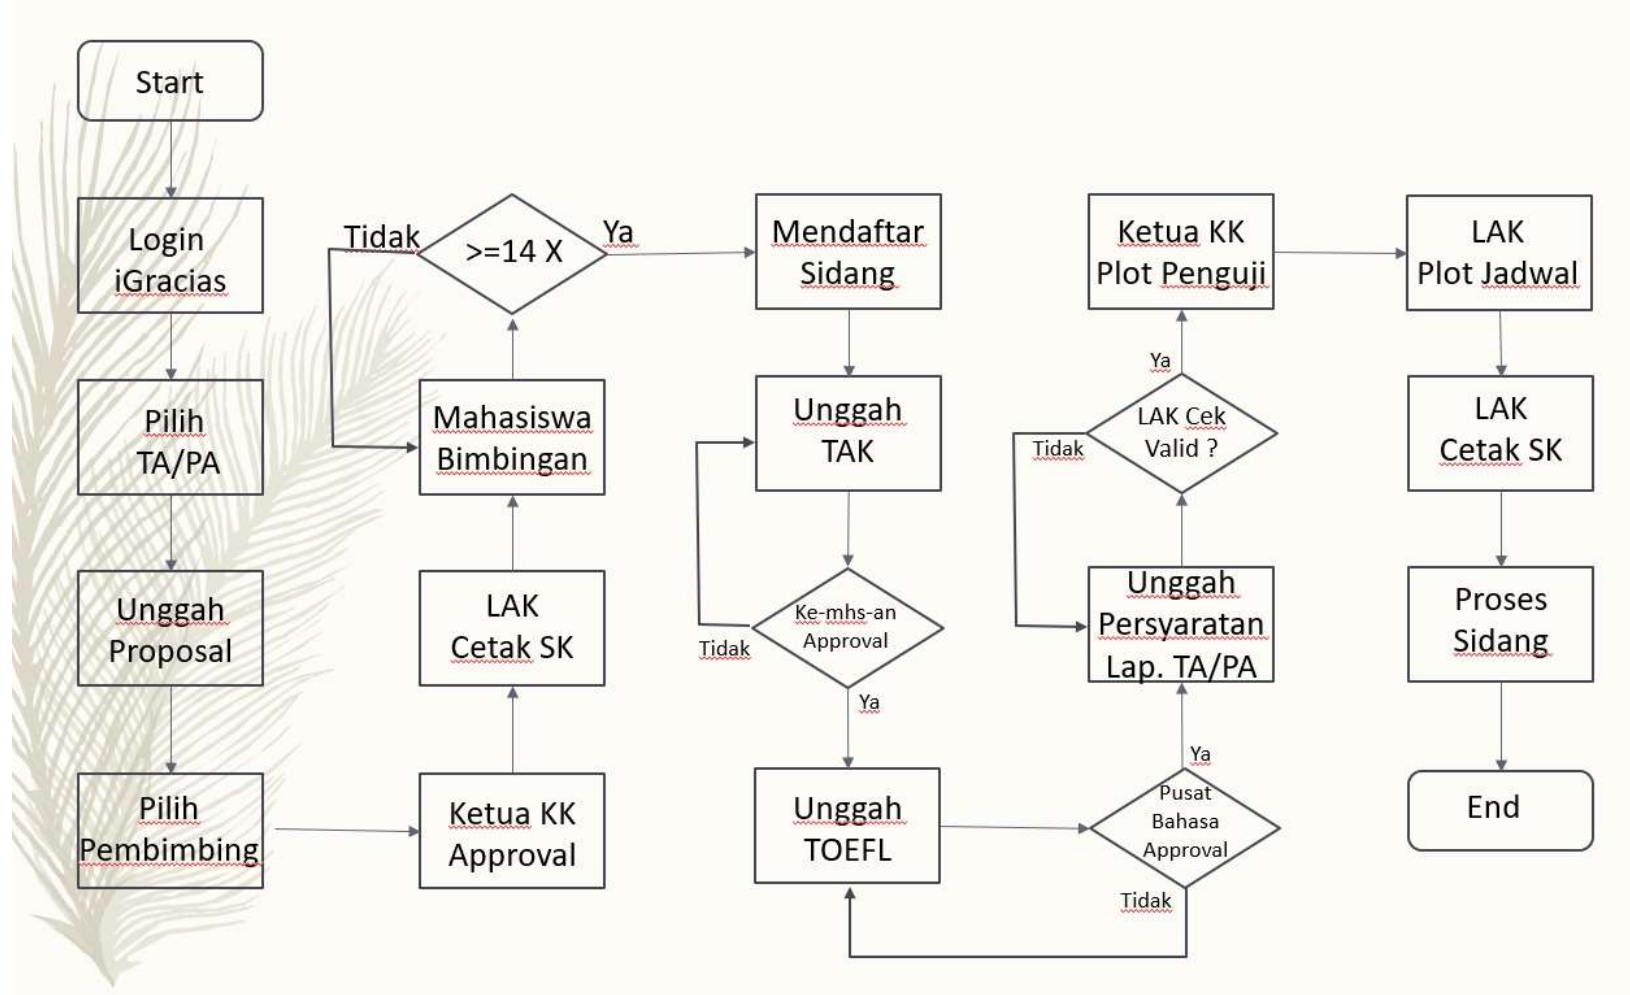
Start

Login iGracias

Pilih TA/PA

Unggah Proposal

Pilih Pembimbing

Ketua KK Approval

LAK Cetak SK

Mahasiswa Bimbingan

Tidak

>=14 X

Ya

Mendaftar Sidang

Unggah TAK

Tidak

Ke-mhs-an Approval

Ya

Unggah TOEFL

Pusat Bahasa Approval

Tidak

Ya

Unggah Persyaratan Lap. TA/PA

Tidak

LAK Cek Valid ?

Ya

Ketua KK Plot Penguji

LAK Plot Jadwal

LAK Cetak SK

Proses Sidang

End